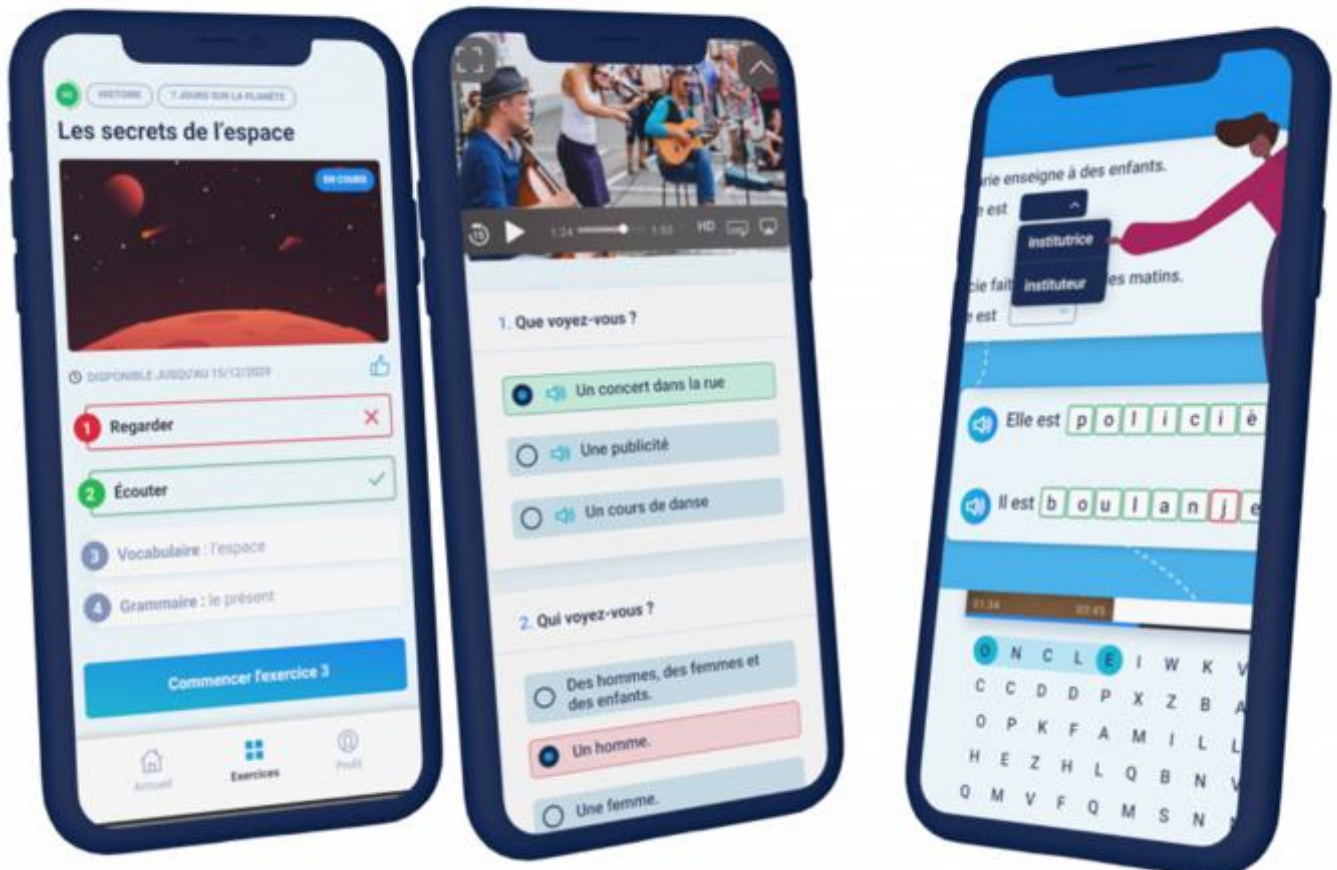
A2 HISTOIRE 7 JOURS SUR LA PLANÈTE

Les secrets de l'espace

EN COURS

DISPONIBLE JUSQU'AU 15/12/2029

1 Regarder

2 Écouter

3 Vocabulaire : l'espace

4 Grammaire : le présent

Commencer l'exercice 3

Accueil Exercices Profil

15 1:24 1:53 HD

1. Que voyez-vous ?

Un concert dans la rue

Une publicité

Un cours de danse

2. Qui voyez-vous ?

Des hommes, des femmes et des enfants.

Un homme.

Une femme.

rie enseigne à des enfants.

e est

institutrice

instituteur

cie fait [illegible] es matins.

e est

Elle est p o l i c i è

Il est b o u l a n j e

01:34 03:45

O N C L E I W K V
C C D D P X Z B A
O P K F A M I L L
H E Z H L Q B N V
Q M V F Q M S N N